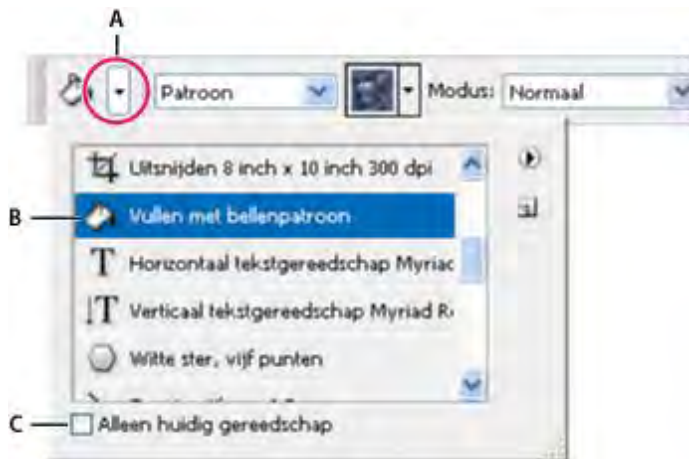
A

Patroon

Modus: Normaal

Uitsnijden 8 inch x 10 inch 300 dpi

B

Vullen met bellenpatroon

Horizontaal tekstgereedschap Myriac

Verticaal tekstgereedschap Myriad R

Witte ster, vijf punten

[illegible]

C

Alleen huidig gereedschap